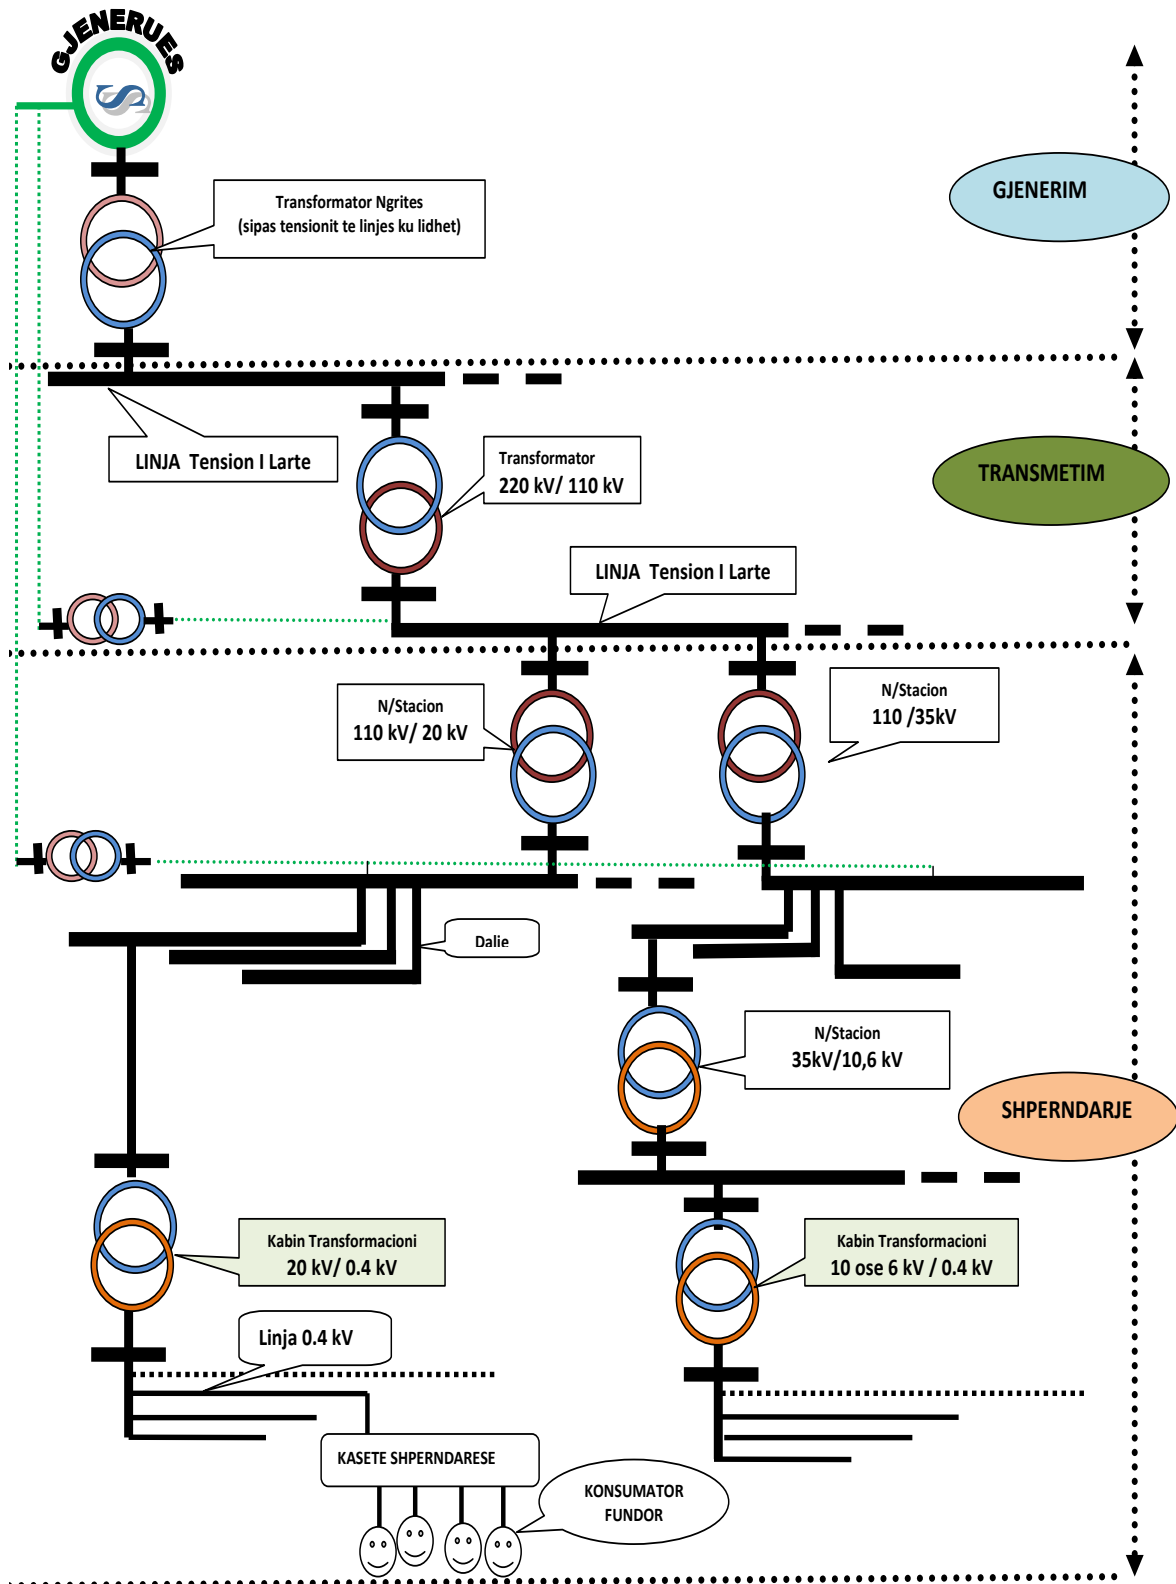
GJENERUES

Transformator Ngrites
(sipas tensionit te linjes ku lidhet)

GJENERIM

LINJA Tension I Larte

Transformator
220 kV/ 110 kV

TRANSMETIM

LINJA Tension I Larte

N/Stacion
110 kV/ 20 kV

N/Stacion
110 /35kV

Dalie

N/Stacion
35kV/10,6 kV

SHPERNDARJE

Kabin Transformacioni
20 kV/ 0.4 kV

Kabin Transformacioni
10 ose 6 kV / 0.4 kV

Linja 0.4 kV

KASETE SHPERNDARESE

KONSUMATOR
FUNDOR